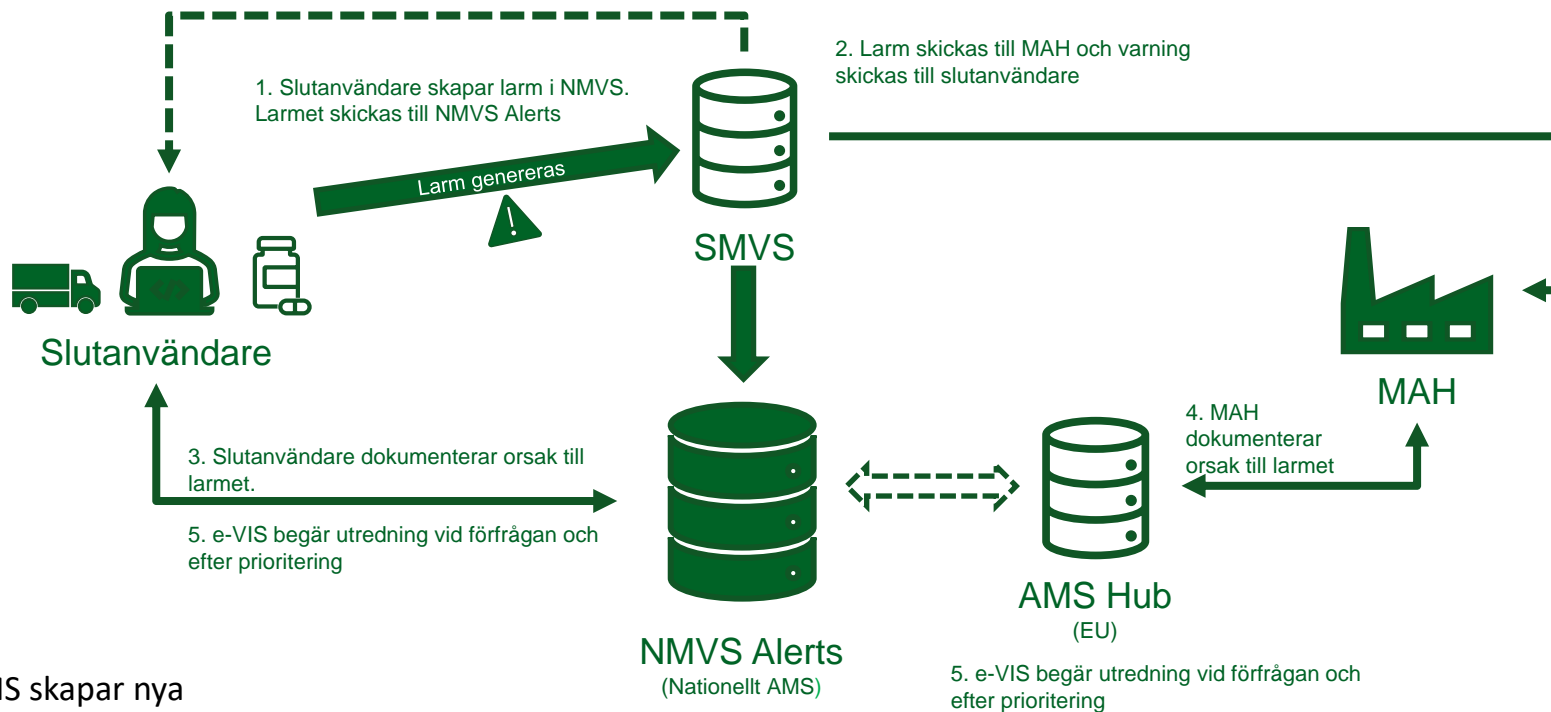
1. Slutanvändare skapar larm i NMVS. Larmet skickas till NMVS Alerts

Larm genereras

2. Larm skickas till MAH och varning skickas till slutanvändare

SMVS

Slutanvändare

MAH

3. Slutanvändare dokumenterar orsak till larmet.

5. e-VIS begär utredning vid förfrågan och efter prioritering

4. MAH dokumenterar orsak till larmet

AMS Hub
(EU)

NMVS Alerts
(Nationellt AMS)

5. e-VIS begär utredning vid förfrågan och efter prioritering

IS skapar nya